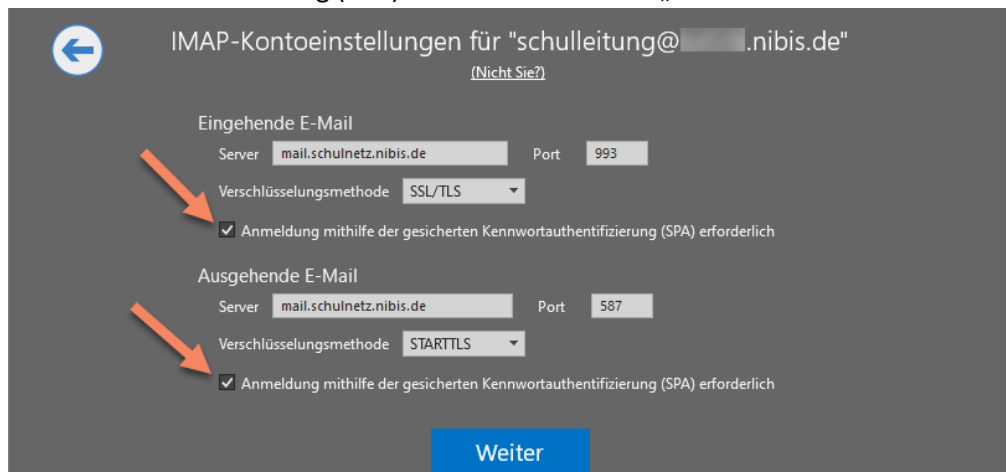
IMAP-Kontoeinstellungen für "schulleitung@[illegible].nibis.de"
(Nicht Sie?)

Eingehende E-Mail
Server mail.schulnetz.nibis.de Port 993
Verschlüsselungsmethode SSL/TLS
Anmeldung mithilfe der gesicherten Kennwortauthentifizierung (SPA) erforderlich

Ausgehende E-Mail
Server mail.schulnetz.nibis.de Port 587
Verschlüsselungsmethode STARTTLS
Anmeldung mithilfe der gesicherten Kennwortauthentifizierung (SPA) erforderlich

Weiter